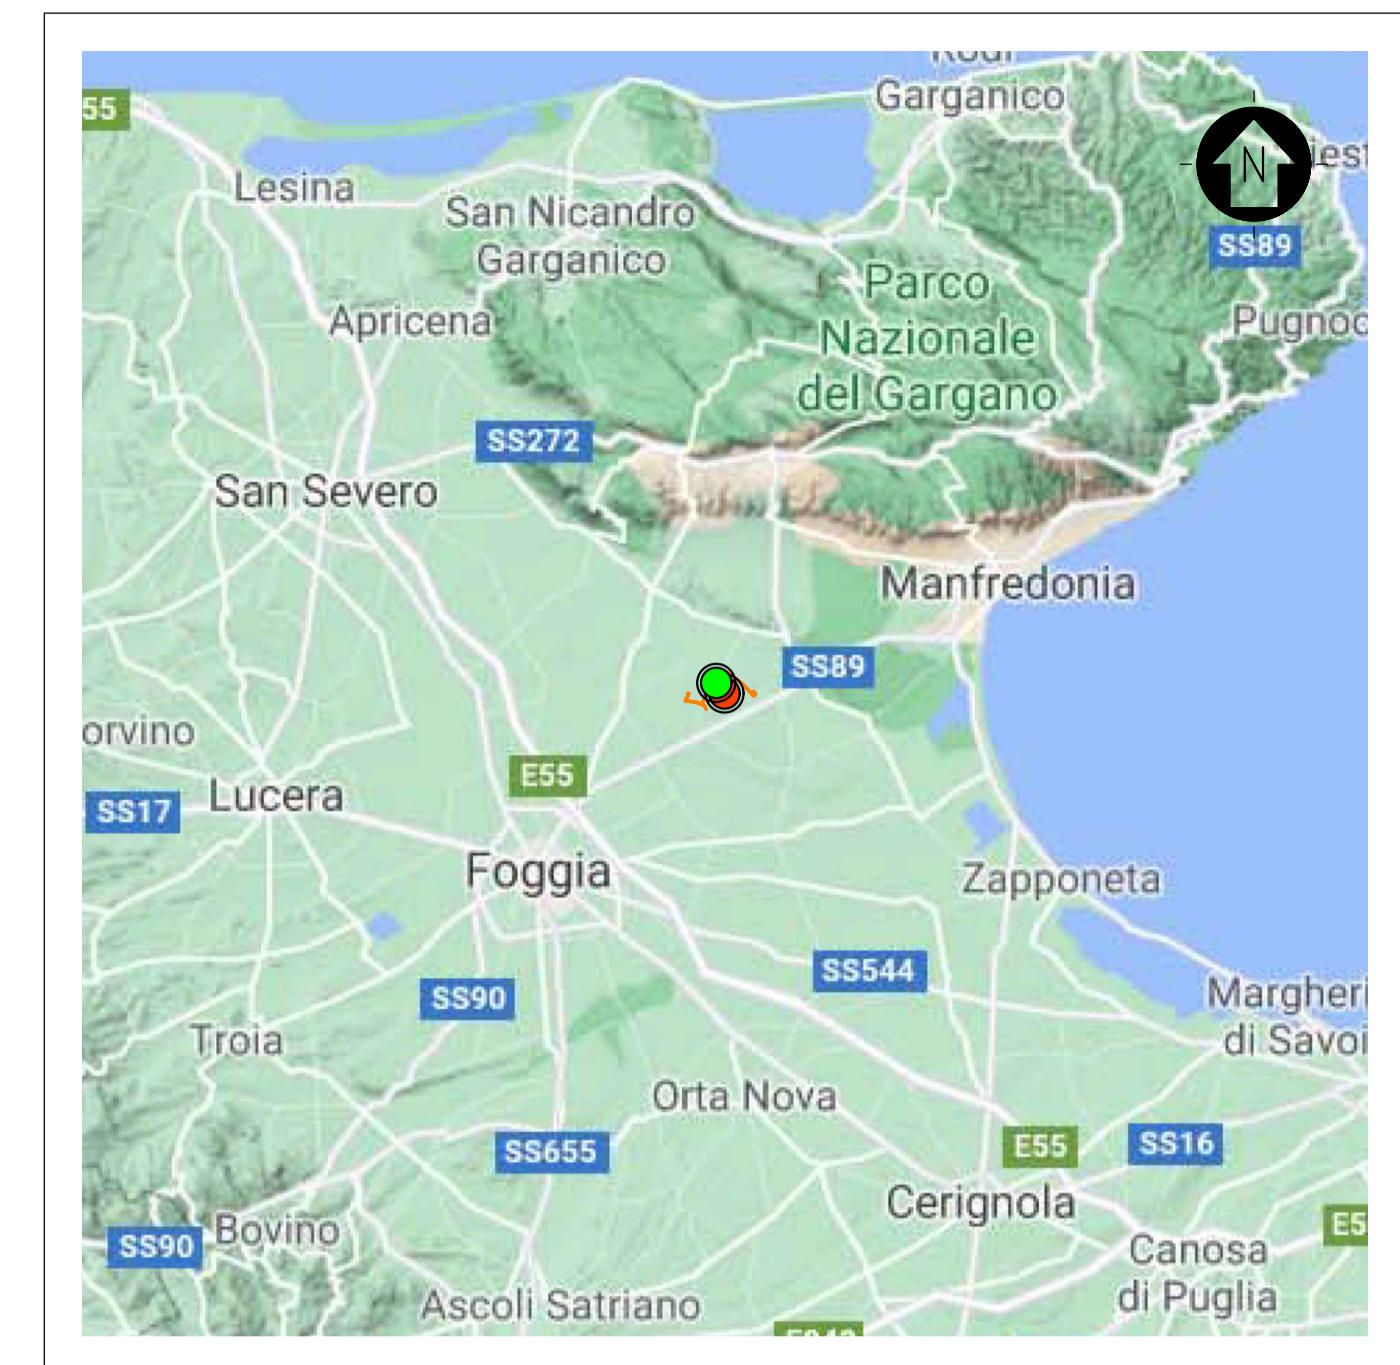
55
Rodi
Garganico
N
iest
SS89
Lesina
San Nicandro
Garganico
Apricena
Parco
Nazionale
del Gargano
Pugnoc
SS272
San Severo
Manfredonia
SS89
orvino
E55
SS17
Lucera
Foggia
Zapponeta
SS544
SS90
Margheri
di Savoi
Troia
Orta Nova
SS655
E55
SS16
Cerignola
E5
SS90
Bovino
Canosa
di Puglia
Ascoli Satriano
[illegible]